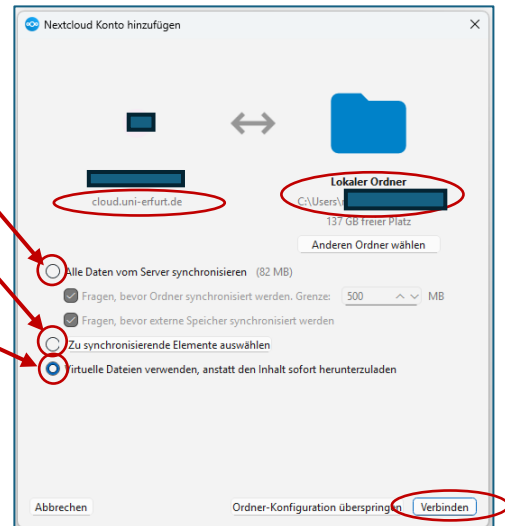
Nextcloud Konto hinzufügen

cloud.uni-erfurt.de

Lokaler Ordner
C:\Users\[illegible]
137 GB freier Platz
Anderen Ordner wählen

Alle Daten vom Server synchronisieren (82 MB)
Fragen, bevor Ordner synchronisiert werden. Grenze: 500 MB
Fragen, bevor externe Speicher synchronisiert werden
Zu synchronisierende Elemente auswählen
Virtuelle Dateien verwenden, anstatt den Inhalt sofort herunterzuladen

Abbrechen
Ordner-Konfiguration überspringen
Verbinden